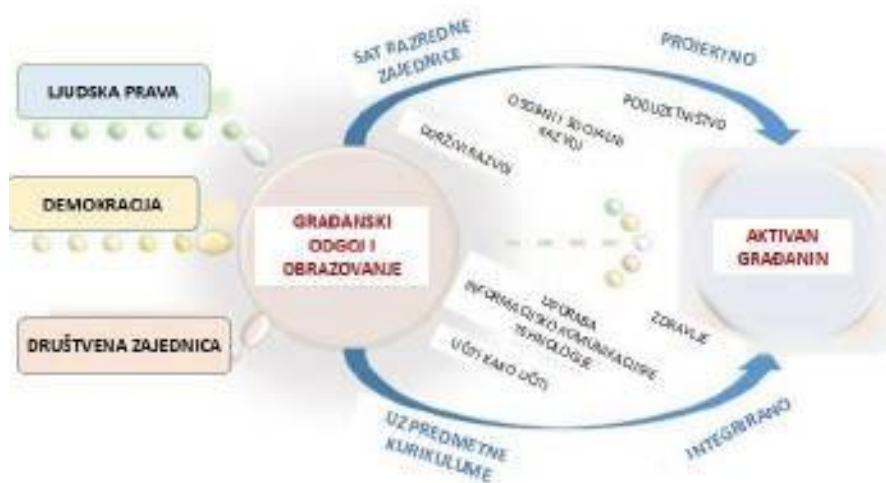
LJUDSKA PRAVA

DEMOKRACIJA

DRUŠTVENA ZAJEDNICA

SAT RAZREDNE ZAJEDNICE

PROJEKTNO

OSOBNI I SOCIJALNI RAZVOJ

PODUZETNIŠTVO

ODRŽIVI RAZVOJ

GRAĐANSKI ODGOJ I OBRAZOVANJE

AKTIVAN GRAĐANIN

UPORABA INFORMACIJSKO KOMUNIKACIJSKE TEHNOLOGIJE

ZDRAVLJE

UČITI KAKO UČITI

UZ PREDMETNE KURIKULUME

INTEGRIRANO